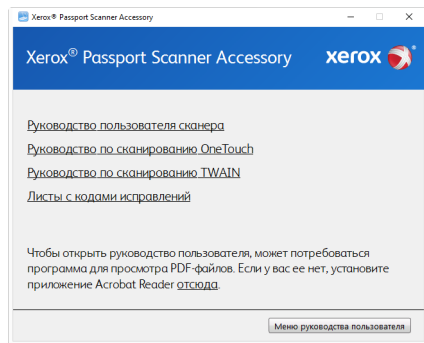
Xerox® Passport Scanner Accessory

Xerox® Passport Scanner Accessory

xerox

Руководство пользователя сканера

Руководство по сканированию OneTouch

Руководство по сканированию TWAIN

Листы с кодами исправлений

Чтобы открыть руководство пользователя, может потребоваться программа для просмотра PDF-файлов. Если у вас ее нет, установите приложение Acrobat Reader отсюда.

Меню руководства пользователя